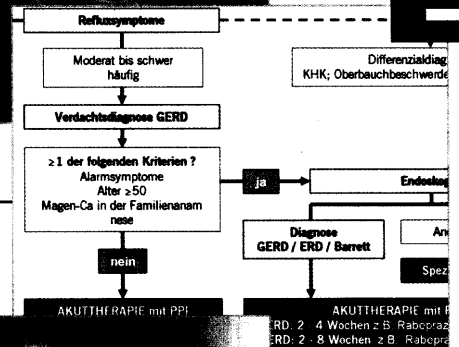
Refluxsymptome

Moderat bis schwer häufig

Verdachtsdiagnose GERD

≥1 der folgenden Kriterien ?
Alarmsymptome
Alter ≥50
Magen-Ca in der Familienanamnese

ja

nein

AKUTTHERAPIE mit PPI

Differenzialdiag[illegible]
KHK; Oberbauchbeschwerde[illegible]

Endosko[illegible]

Diagnose
GERD / ERD / Barrett

An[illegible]

Spez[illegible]

AKUTTHERAPIE mit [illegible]
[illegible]ERD: 2 - 4 Wochen z.B. Rabepraz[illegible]
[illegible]ERD: 2 - 8 Wochen z.B. Rabepra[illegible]